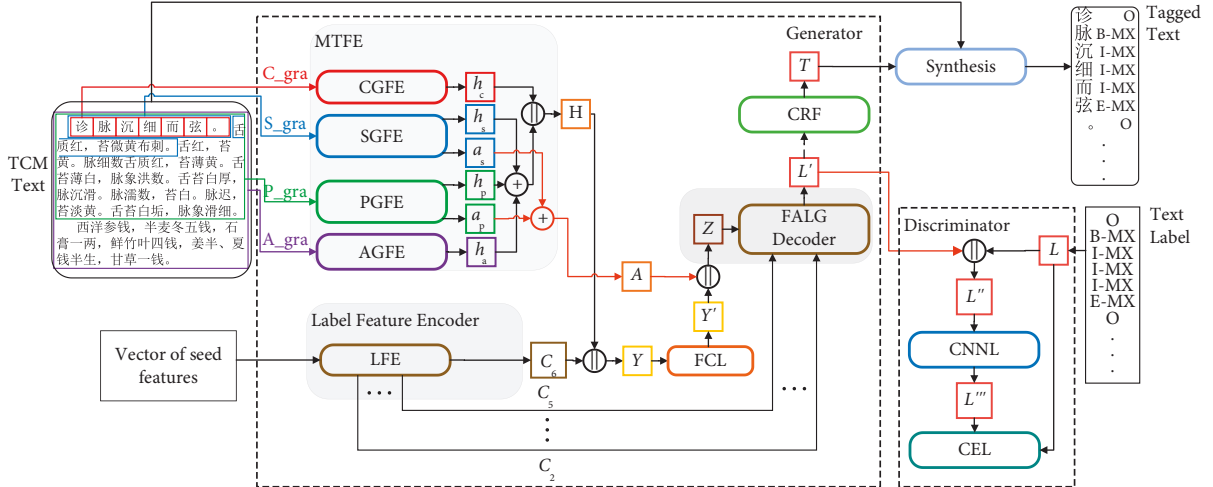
Generator

MTFE

C_gra
S_gra
P_gra
A_gra

CGFE
SGFE
PGFE
AGFE

$h_c$
$h_s$
$a_s$
$h_p$
$a_p$
$h_a$

H

TCM Text

诊 脉 沉 细 而 弦 。 舌质红，苔微黄布刺。舌红，苔黄。脉细数舌质红，苔薄黄。舌苔薄白，脉象洪数。舌苔白厚，脉沉滑。脉濡数，苔白。脉迟，苔淡黄。舌苔白垢，脉象滑细。

西洋参钱，半麦冬五钱，石膏一两，鲜竹叶四钱，姜半、夏钱半生，甘草一钱。

$T$
CRF
$L'$
$Z$
FALG Decoder
$A$
$Y'$
Synthesis

Tagged Text

诊 O
脉 B-MX
沉 I-MX
细 I-MX
而 I-MX
弦 E-MX
。 O
.
.
.

Label Feature Encoder

Vector of seed features

LFE

$C_6$
$C_5$
$C_2$
$Y$
FCL

...
...

Discriminator

$L$
$L''$
CNNL
$L'''$
CEL

Text Label

O
B-MX
I-MX
I-MX
I-MX
E-MX
O
.
.
.